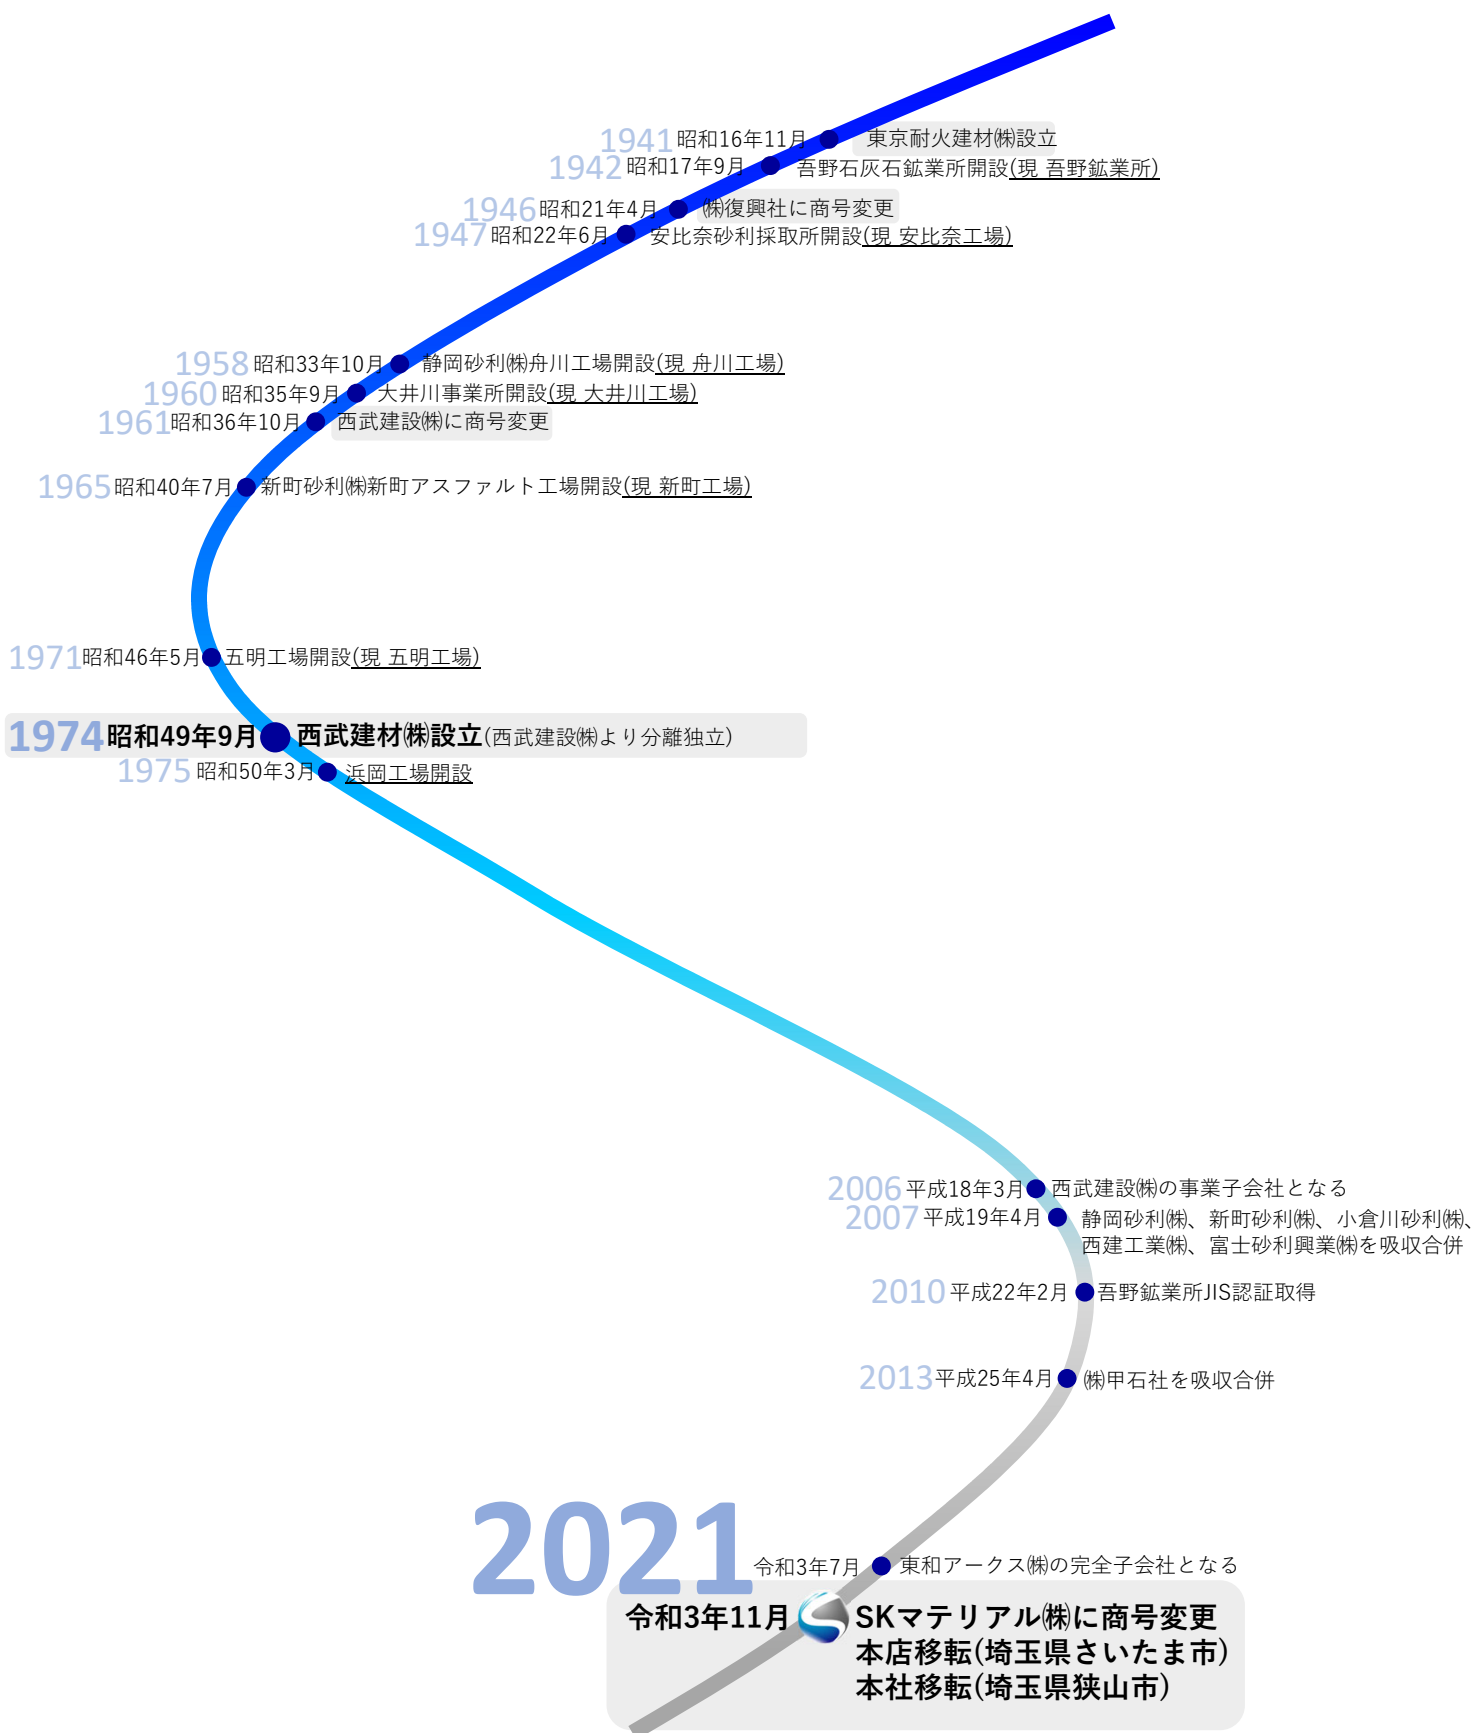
1941 昭和16年11月 東京耐火建材㈱設立
1942 昭和17年9月 吾野石灰石鉱業所開設(現 吾野鉱業所)
1946 昭和21年4月 ㈱復興社に商号変更
1947 昭和22年6月 安比奈砂利採取所開設(現 安比奈工場)

1958 昭和33年10月 静岡砂利㈱舟川工場開設(現 舟川工場)
1960 昭和35年9月 大井川事業所開設(現 大井川工場)
1961 昭和36年10月 西武建設㈱に商号変更

1965 昭和40年7月 新町砂利㈱新町アスファルト工場開設(現 新町工場)

1971 昭和46年5月 五明工場開設(現 五明工場)

1974 昭和49年9月 西武建材㈱設立(西武建設㈱より分離独立)
1975 昭和50年3月 浜岡工場開設

2006 平成18年3月 西武建設㈱の事業子会社となる
2007 平成19年4月 静岡砂利㈱、新町砂利㈱、小倉川砂利㈱、西建工業㈱、富士砂利興業㈱を吸収合併

2010 平成22年2月 吾野鉱業所JIS認証取得

2013 平成25年4月 ㈱甲石社を吸収合併

2021 令和3年7月 東和アークス㈱の完全子会社となる
令和3年11月 SKマテリアル㈱に商号変更
本店移転(埼玉県さいたま市)
本社移転(埼玉県狭山市)